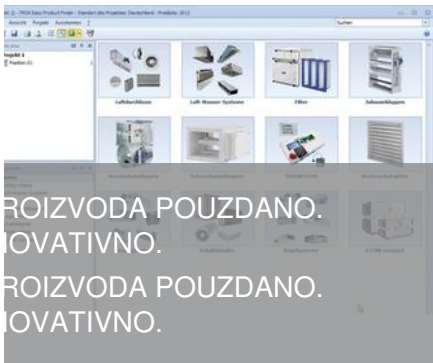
er 6 - TROX Easy Product Finder - Standort des Projektes: Deutschland - Preisliste: 2013

Ansicht Projekt Assistenten

Suchen

Projekt 1
Position 01

Luftdurchlässe
Luft-Wasser-Systeme
Filter
Jalousieklappen

ROIZVODA POUZDANO.
IOVATIVNO.
ROIZVODA POUZDANO.
IOVATIVNO.